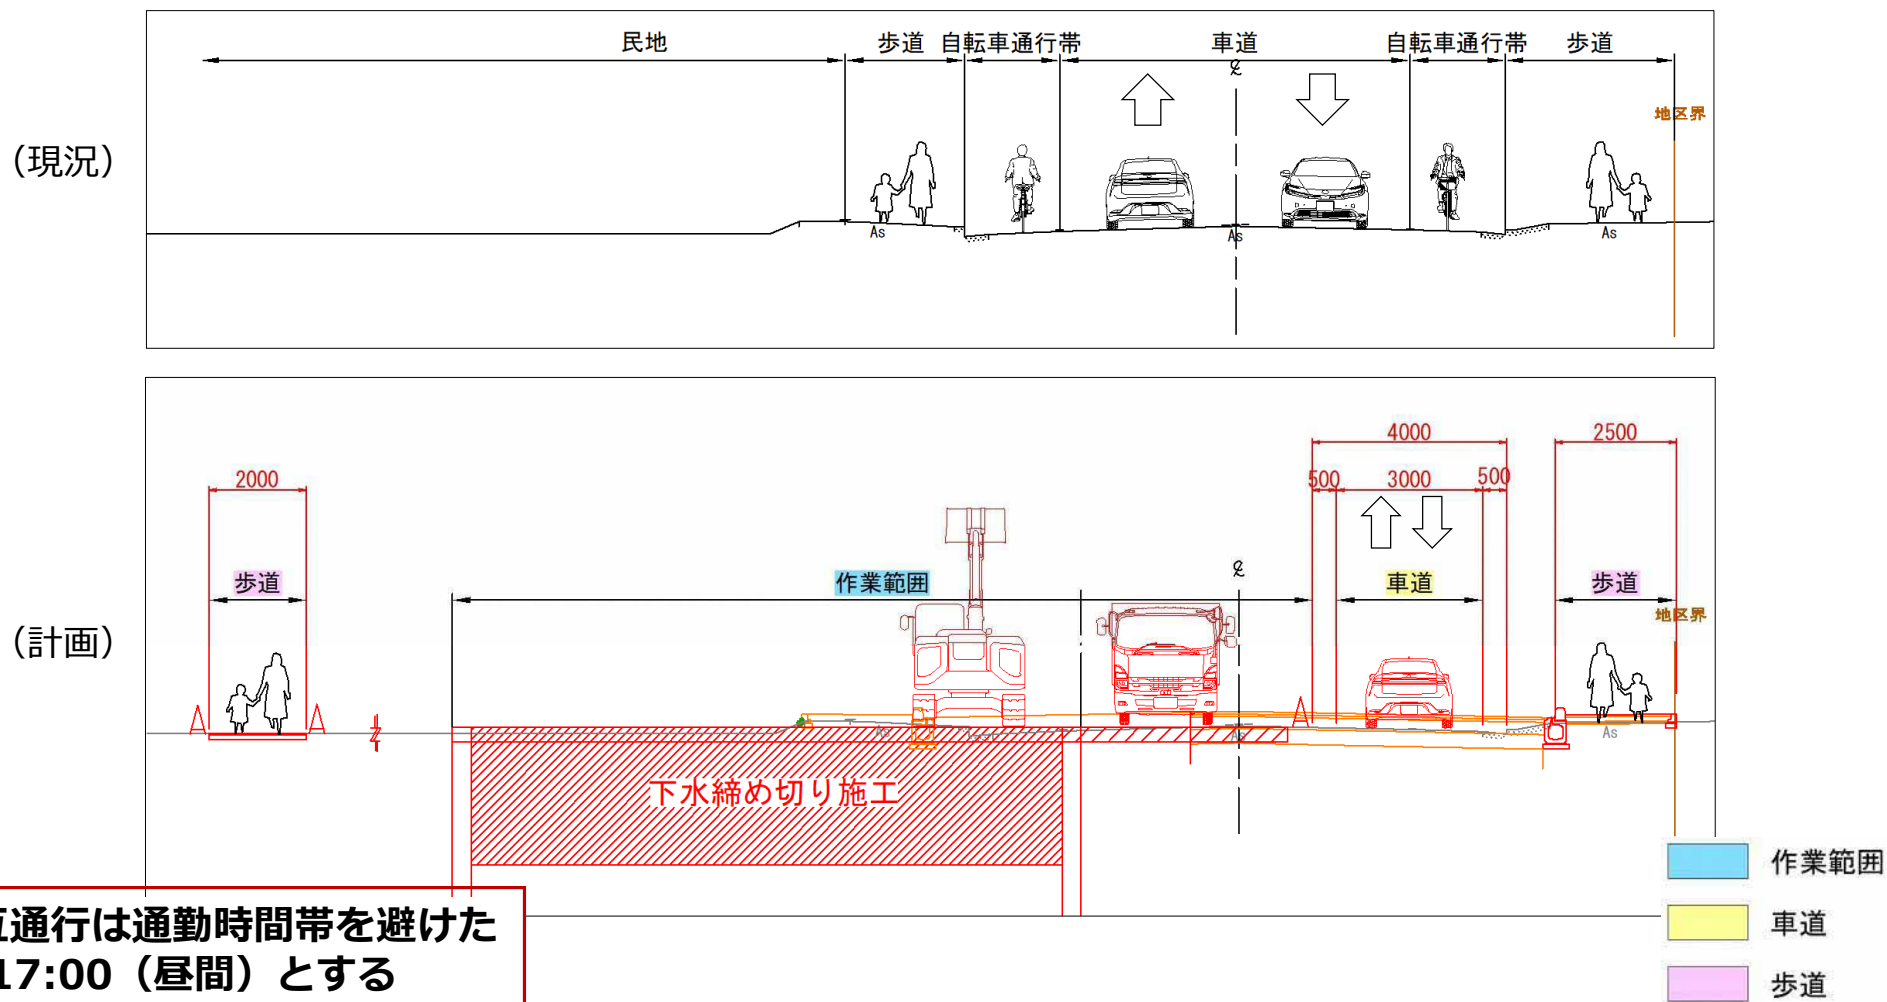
(現況)

民地
歩道
自転車通行帯
車道
自転車通行帯
歩道
℄
地区界
As
As
As

(計画)

2000
歩道
作業範囲
℄
4000
500
3000
500
車道
2500
歩道
地区界
As
下水締め切り施工

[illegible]通行は通勤時間帯を避けた
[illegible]17:00（昼間）とする

作業範囲
車道
歩道